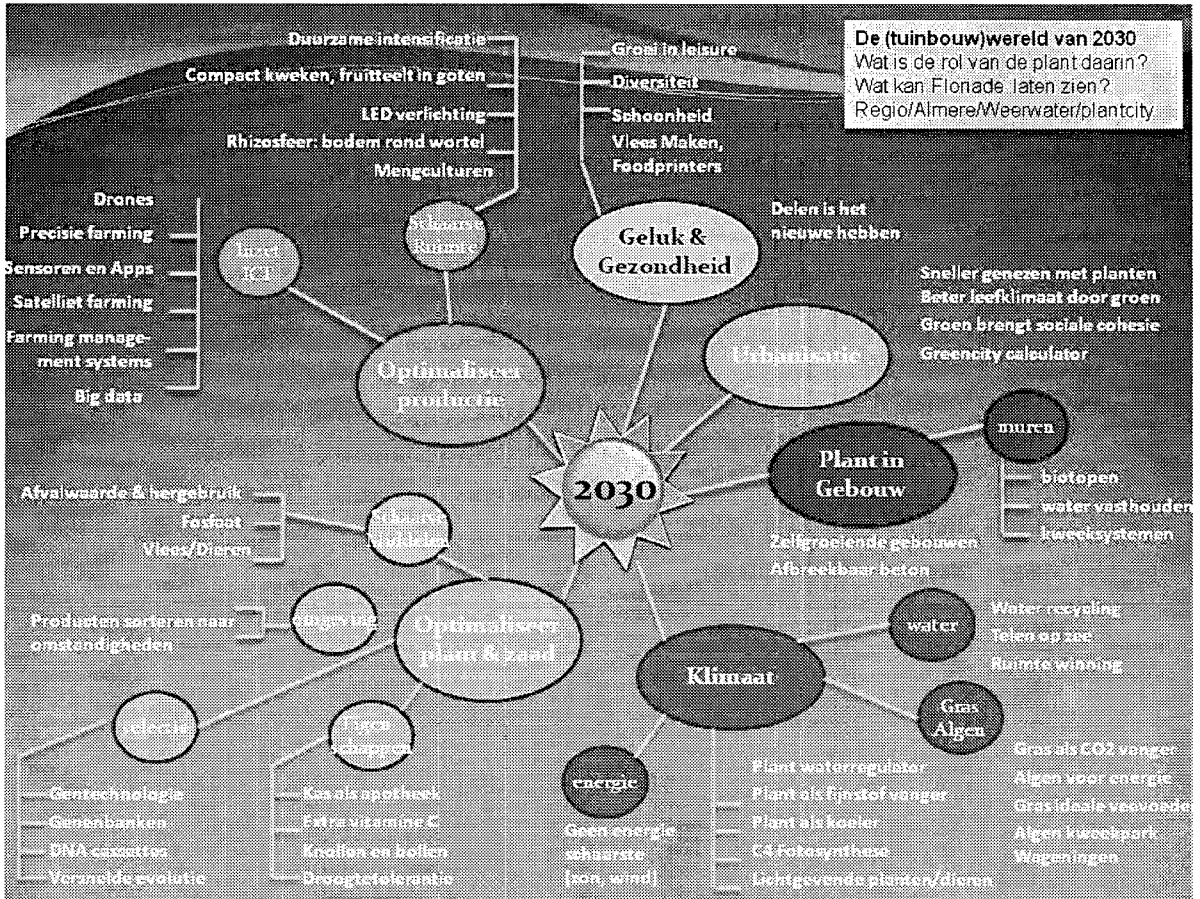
De (tuinbouw)wereld van 2030
Wat is de rol van de plant daarin?
Wat kan Floriade laten zien?
Regio/Almere/Weerwater/plantcity

Duurzame intensificatie
Compact kweken, fruitteelt in goten
LED verlichting
Rhizosfeer: bodem rond wortel
Mengculturen

Groei in leisure
Diversiteit
Schoonheid
Vlees Maken, Foodprinters

Drones
Precisie farming
Sensoren en Apps
Satelliet farming
Farming management systems
Big data

Inzet ICT

Schaarse Ruimte

Geluk & Gezondheid

Delen is het nieuwe hebben

Sneller genezen met planten
Beter leefklimaat door groen
Groen brengt sociale cohesie
Greencity calculator

Optimaliseer productie

Urbanisatie

muren

Plant in Gebouw

biotopen
water vasthouden
kweeksystemen

2030

Afvalwaarde & hergebruik
Fosfaat
Vlees/Dieren

Schaarse middelen

Zelfgroeiende gebouwen
Afbreekbaar beton

Producten sorteren naar omstandigheden

omgeving

Optimaliseer plant & zaad

water

Water recycling
Telen op zee
Ruimte winning

Klimaat

Gras Algen

Gras als CO2 vanger
Algen voor energie
Gras ideale veevoeder
Algen kweekpark Wageningen

Veredeling

Eigenschappen

energie

Plant waterregulator
Plant als fijnstof vanger
Plant als koeler
C4 Fotosynthese
Lichtgevende planten/dieren

Gentechnologie
Genenbanken
DNA cassettes
Versnelde evolutie

Kas als apotheek
Extra vitamine C
Knollen en bollen
Droogtetolerantie

Geen energie schaarste
(zon, wind)